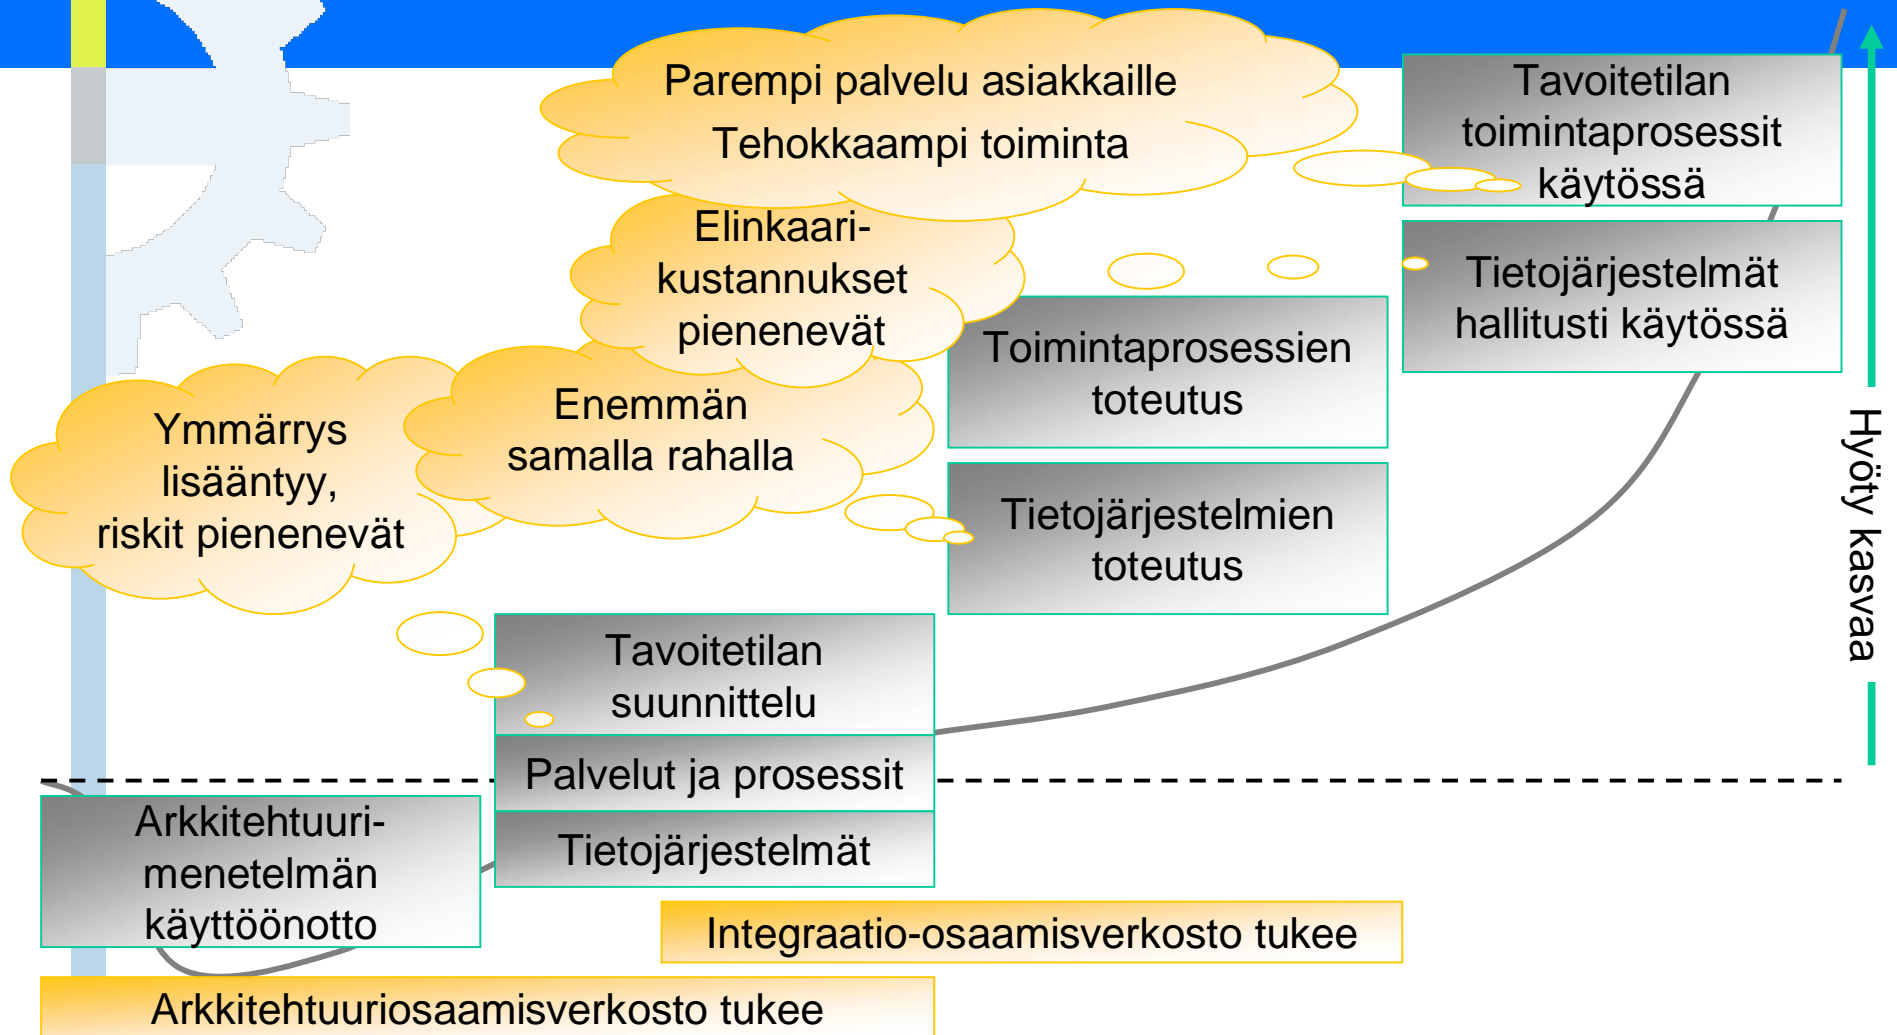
Parempi palvelu asiakkaille
Tehokkaampi toiminta

Tavoitetilan toimintaprosessit käytössä

Elinkaarikustannukset pienenevät

Tietojärjestelmät hallitusti käytössä

Toimintaprosessien toteutus

Ymmärrys lisääntyy, riskit pienenevät

Enemmän samalla rahalla

Tietojärjestelmien toteutus

Hyöty kasvaa

Tavoitetilan suunnittelu

Palvelut ja prosessit

Arkkitehtuurimenetelmän käyttöönotto

Tietojärjestelmät

Integraatio-osaamisverkosto tukee

Arkkitehtuuriosaamisverkosto tukee